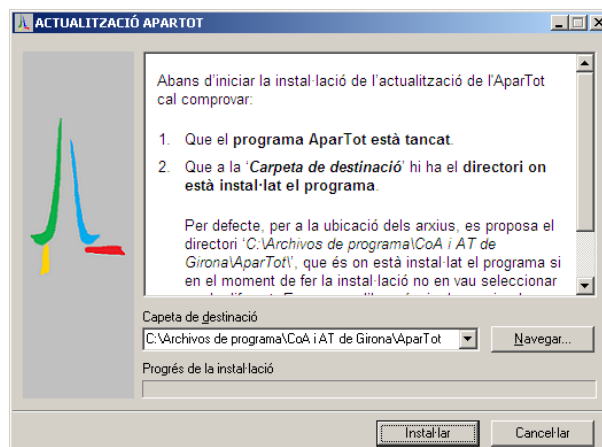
ACTUALITZACIÓ APARTOT

Abans d'iniciar la instal·lació de l'actualització de l'AparTot cal comprovar:

1. Que el programa AparTot està tancat.

2. Que a la 'Carpeta de destinació' hi ha el directori on està instal·lat el programa.

Per defecte, per a la ubicació dels arxius, es proposa el directori 'C:\Archivos de programa\CoA i AT de Girona\AparTot\', que és on està instal·lat el programa si en el moment de fer la instal·lació no en vau seleccionar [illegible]

Capeta de destinació
C:\Archivos de programa\CoA i AT de Girona\AparTot
Navegar...
Progrés de la instal·lació
Instal·lar
Cancel·lar